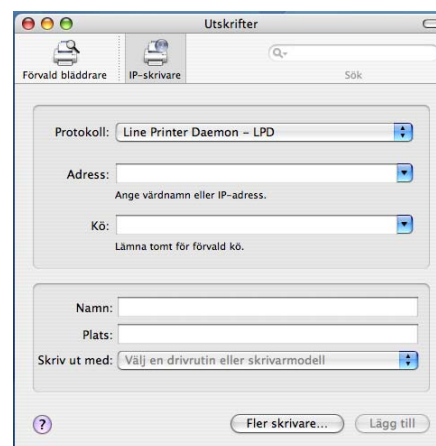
Utskrifter

Förvald bläddrare IP-skrivare

Sök

Protokoll: Line Printer Daemon – LPD

Adress:
Ange värdnamn eller IP-adress.

Kö:
Lämna tomt för förvald kö.

Namn:
Plats:
Skriv ut med: Välj en drivrutin eller skrivarmodell

?

Fler skrivare... Lägg till